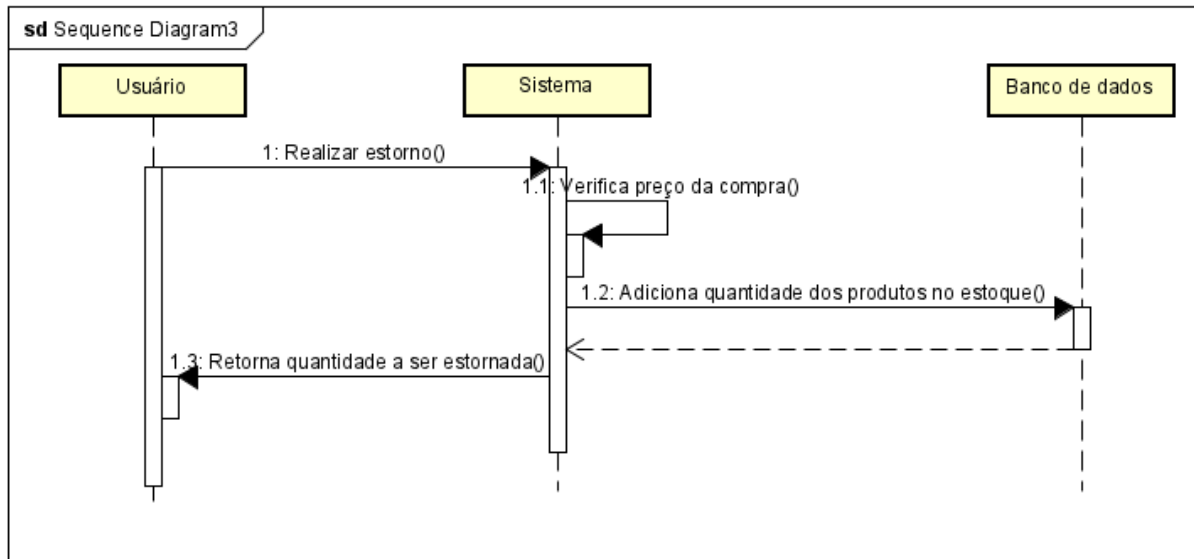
**sd** Sequence Diagram3

Usuário

Sistema

Banco de dados

1: Realizar estorno()

1.1: Verifica preço da compra()

1.2: Adiciona quantidade dos produtos no estoque()

1.3: Retorna quantidade a ser estornada()